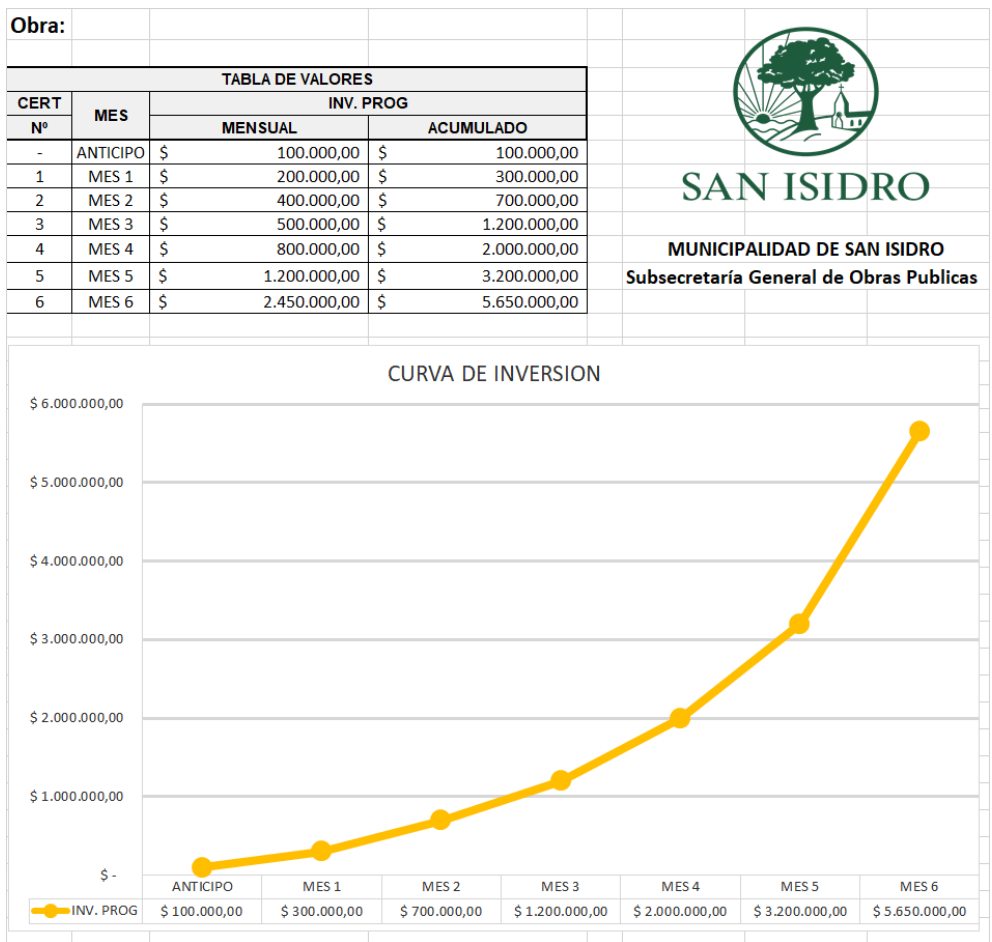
Obra:

| TABLA DE VALORES | | | |
|---|---|---|---|
| CERT Nº | MES | INV. PROG MENSUAL | INV. PROG ACUMULADO |
| - | ANTICIPO | $ 100.000,00 | $ 100.000,00 |
| 1 | MES 1 | $ 200.000,00 | $ 300.000,00 |
| 2 | MES 2 | $ 400.000,00 | $ 700.000,00 |
| 3 | MES 3 | $ 500.000,00 | $ 1.200.000,00 |
| 4 | MES 4 | $ 800.000,00 | $ 2.000.000,00 |
| 5 | MES 5 | $ 1.200.000,00 | $ 3.200.000,00 |
| 6 | MES 6 | $ 2.450.000,00 | $ 5.650.000,00 |

SAN ISIDRO

MUNICIPALIDAD DE SAN ISIDRO
Subsecretaría General de Obras Publicas

CURVA DE INVERSION

$ 6.000.000,00
$ 5.000.000,00
$ 4.000.000,00
$ 3.000.000,00
$ 2.000.000,00
$ 1.000.000,00
$ -

| | ANTICIPO | MES 1 | MES 2 | MES 3 | MES 4 | MES 5 | MES 6 |
|---|---|---|---|---|---|---|---|
| INV. PROG | $ 100.000,00 | $ 300.000,00 | $ 700.000,00 | $ 1.200.000,00 | $ 2.000.000,00 | $ 3.200.000,00 | $ 5.650.000,00 |